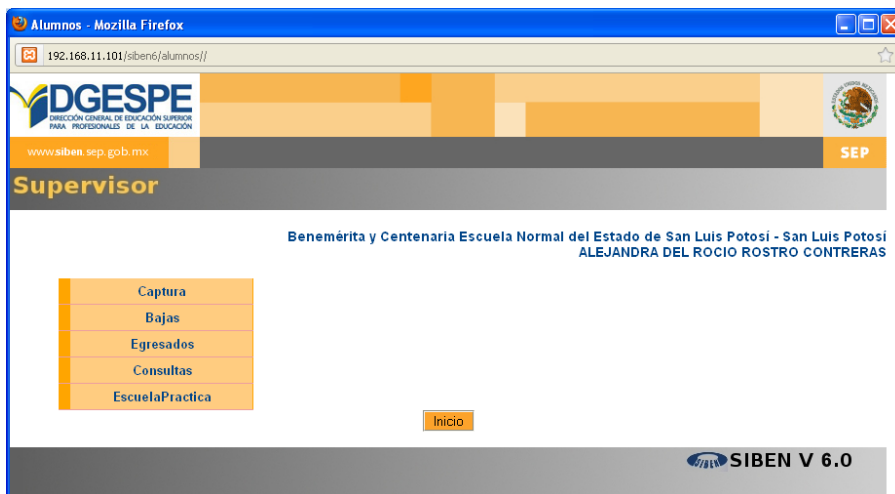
Alumnos - Mozilla Firefox

192.168.11.101/siben6/alumnos//

DGESPE
DIRECCIÓN GENERAL DE EDUCACIÓN SUPERIOR PARA PROFESIONALES DE LA EDUCACIÓN

www.siben.sep.gob.mx

SEP

Supervisor

Benemérita y Centenaria Escuela Normal del Estado de San Luis Potosi - San Luis Potosi
ALEJANDRA DEL ROCIO ROSTRO CONTRERAS

Captura
Bajas
Egresados
Consultas
EscuelaPractica

Inicio

SIBEN V 6.0